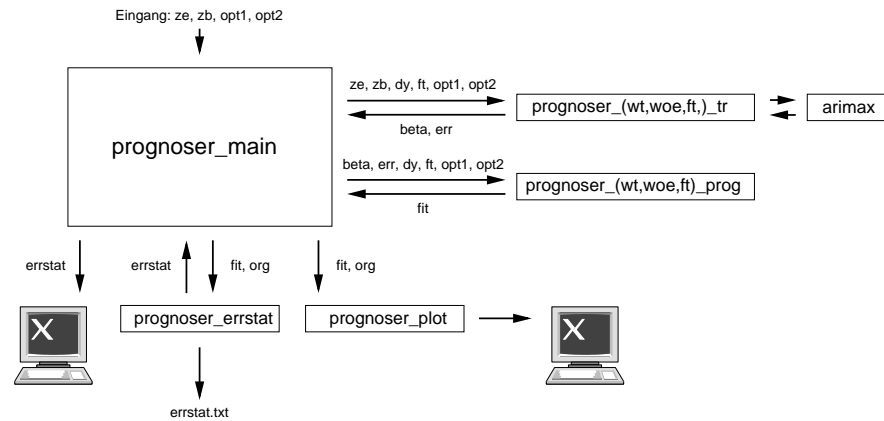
Eingang: ze, zb, opt1, opt2

prognoser_main

ze, zb, dy, ft, opt1, opt2

beta, err

prognoser_(wt,woe,ft,)_tr

arimax

beta, err, dy, ft, opt1, opt2

fit

prognoser_(wt,woe,ft)_prog

errstat

errstat

fit, org

fit, org

X

prognoser_errstat

prognoser_plot

X

errstat.txt